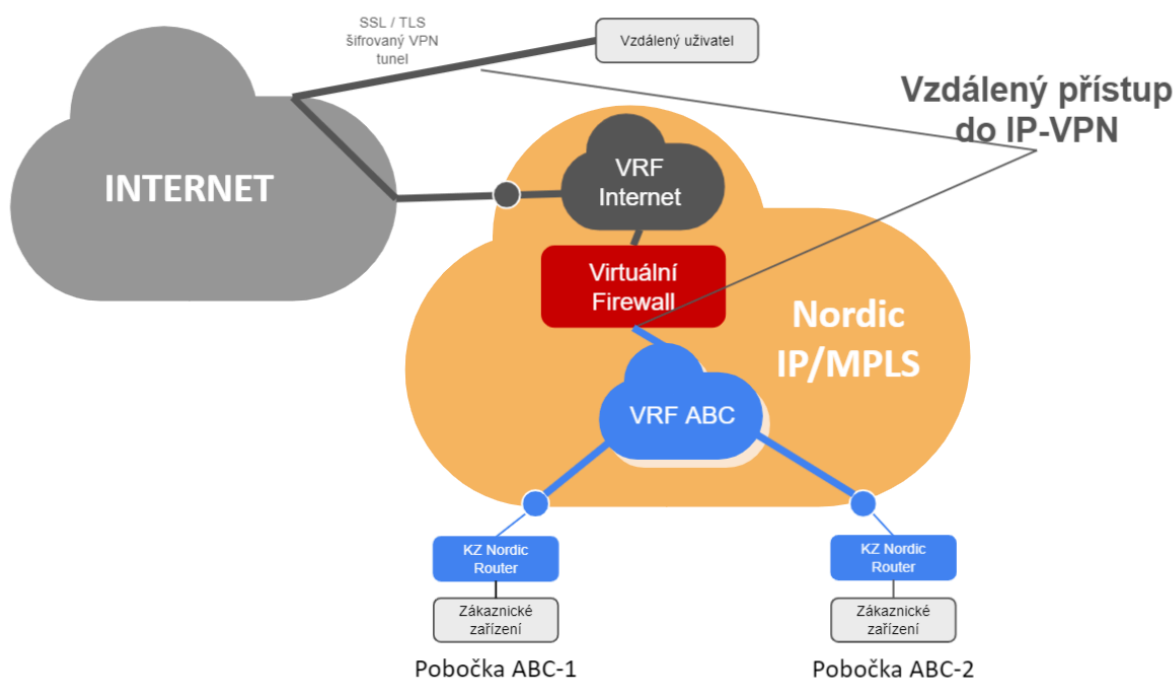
SSL / TLS šifrovaný VPN tunel

Vzdálený uživatel

Vzdálený přístup do IP-VPN

INTERNET

VRF Internet

Virtuální Firewall

Nordic IP/MPLS

VRF ABC

KZ Nordic Router

Zákaznické zařízení

Pobočka ABC-1

KZ Nordic Router

Zákaznické zařízení

Pobočka ABC-2